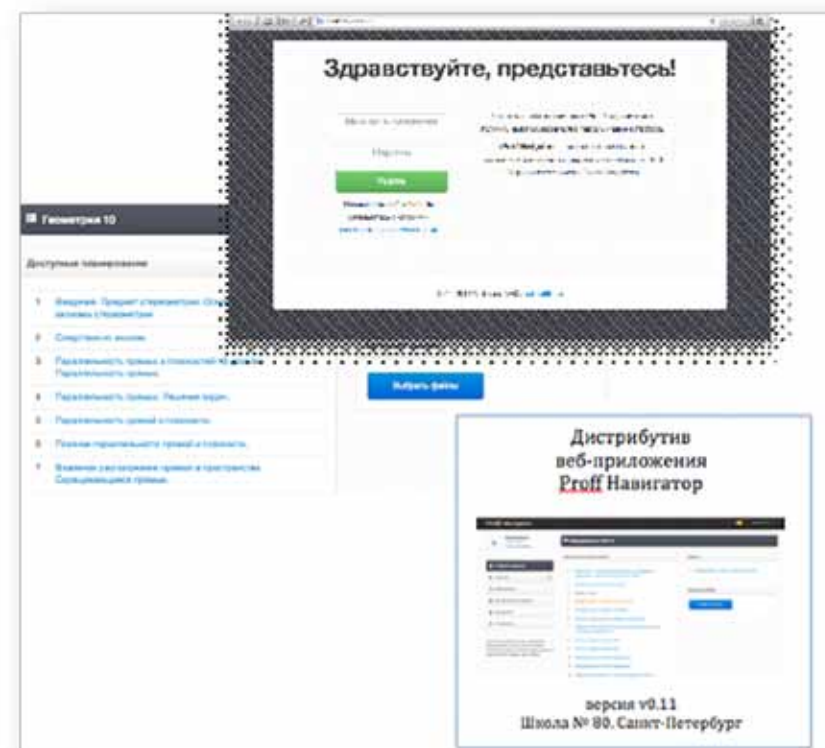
Здравствуйте, представьтесь!

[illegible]

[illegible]

Войти

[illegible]

Геометрия 10

Доступные планирования

1 Введение. Предмет стереометрии. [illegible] аксиомы стереометрии.

2 Следствия из аксиом.

3 Параллельность прямых в плоскостях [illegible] Параллельные прямые.

4 Параллельность прямых. Решение задач.

5 Параллельность прямой и плоскости.

6 Признак параллельности прямой и плоскости.

7 Взаимное расположение прямых в пространстве. Скрещивающиеся прямые.

Выбрать файлы

Дистрибутив веб-приложения Proff Навигатор

версия v0.11
Школа № 80. Санкт-Петербург